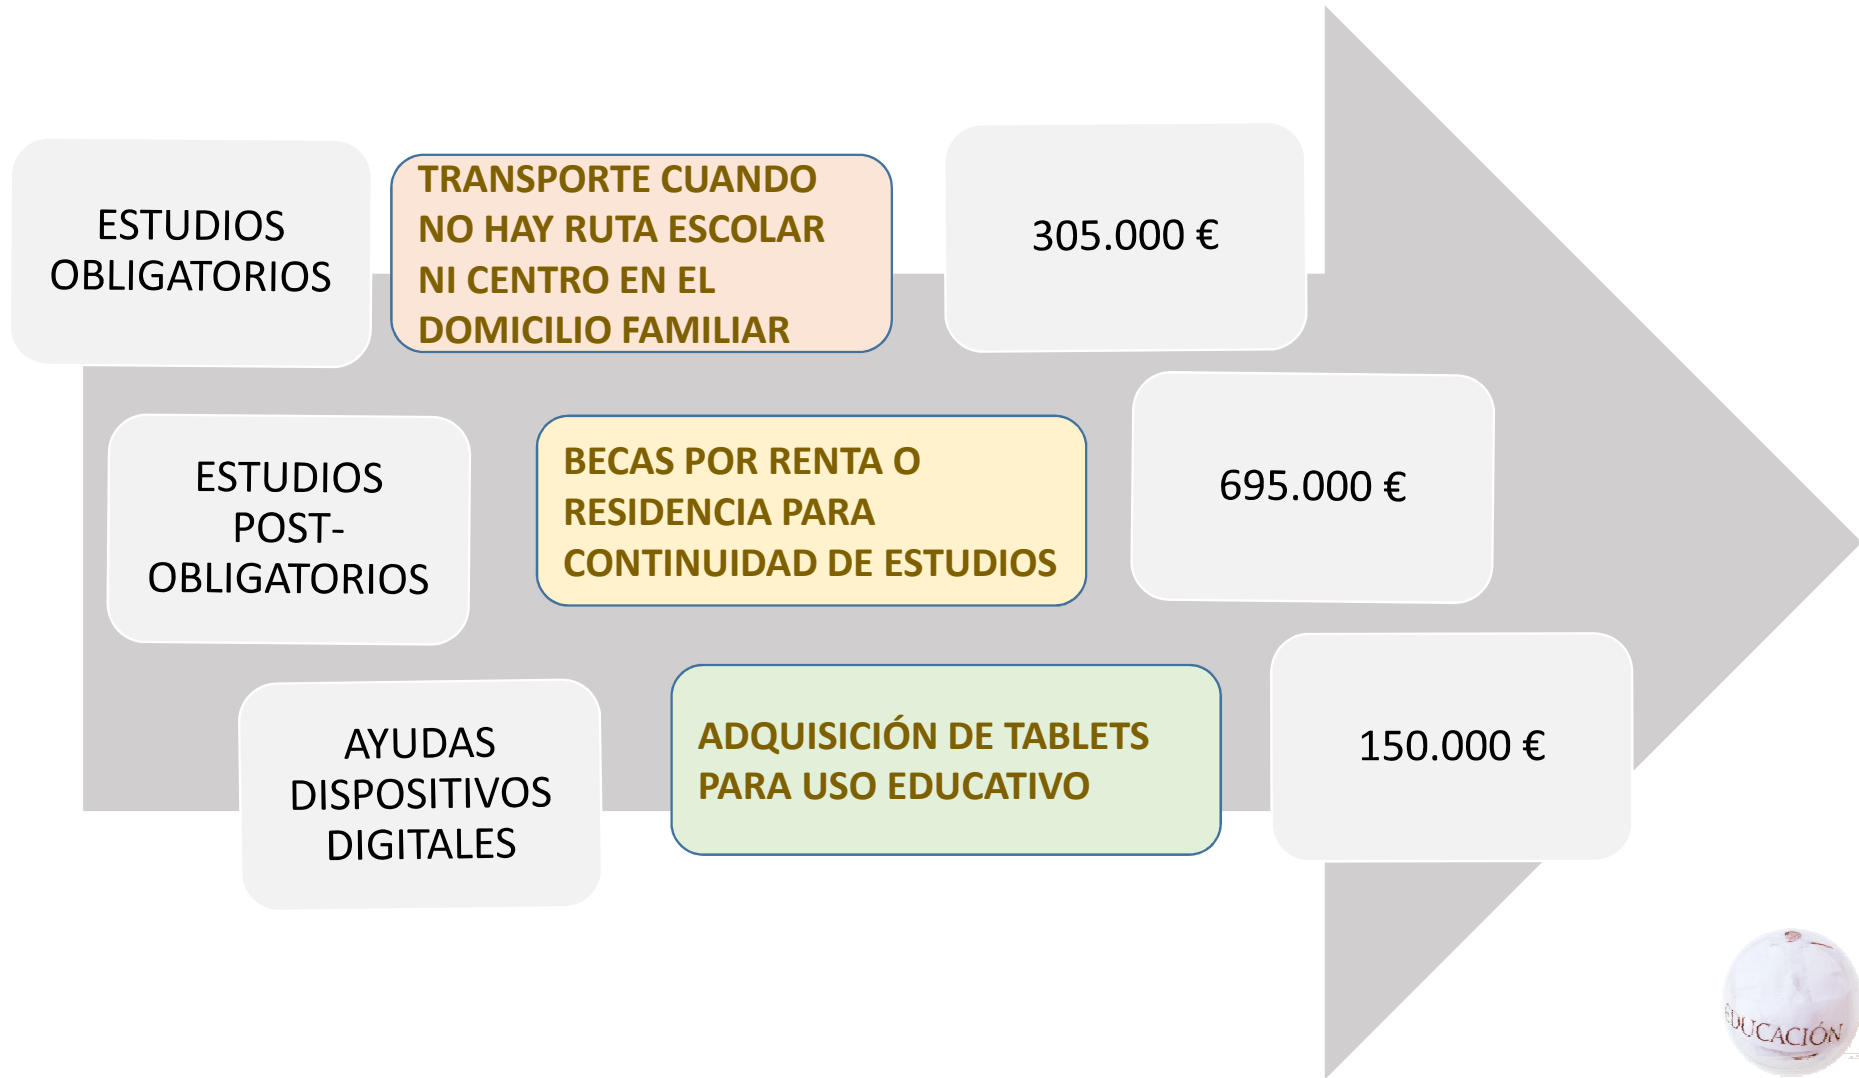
ESTUDIOS OBLIGATORIOS

TRANSPORTE CUANDO NO HAY RUTA ESCOLAR NI CENTRO EN EL DOMICILIO FAMILIAR

305.000 €

ESTUDIOS POST-OBLIGATORIOS

BECAS POR RENTA O RESIDENCIA PARA CONTINUIDAD DE ESTUDIOS

695.000 €

AYUDAS DISPOSITIVOS DIGITALES

ADQUISICIÓN DE TABLETS PARA USO EDUCATIVO

150.000 €

EDUCACIÓN